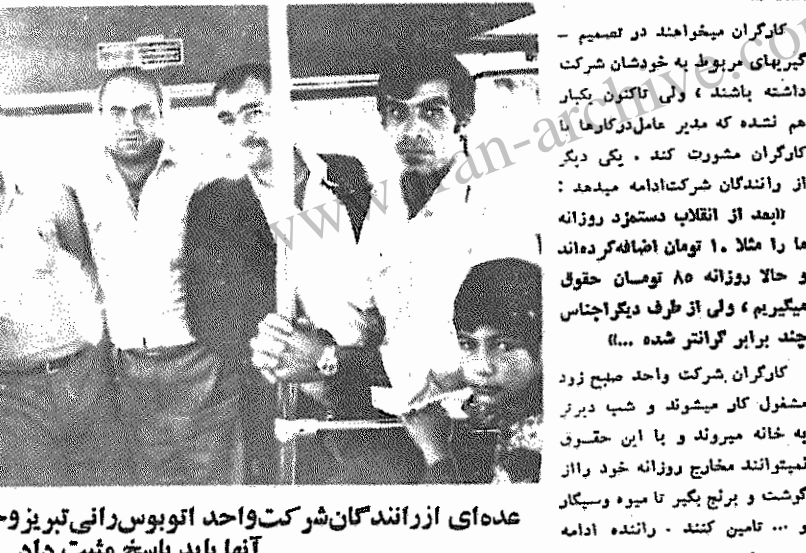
کارگران میخواهند در تصمیم ـ گیریهای مربوط به خودشان شرکت داشته باشند ، ولی تاکنون یکبار هم نشده که مدیر عامل‌درکارها با کارگران مشورت کند . یکی دیگر از رانندگان شرکت‌ادامه میدهد :

«بعد از انقلاب دستمزد روزانه ما را مثلا ۱۰ تومان اضافه‌کرده‌اند و حالا روزانه ۸۵ تومان حقوق میگیریم ، ولی از طرف دیگراجناس چند برابر گرانتر شده ...»

کارگران شرکت واحد صبح زود مشغول کار میشوند و شب دیرتر به خانه میروند و با این حقوق نمیتوانند مخارج روزانه خود رااز گوشت و برنج بگیر تا میوه وسیگار و ... تامین کنند . راننده ادامه

عده‌ای ازرانندگان‌شرکت‌واحد اتوبوسرانی‌تبریزو آنها باید پاسخ مثبت داد

www.iran-archive.com